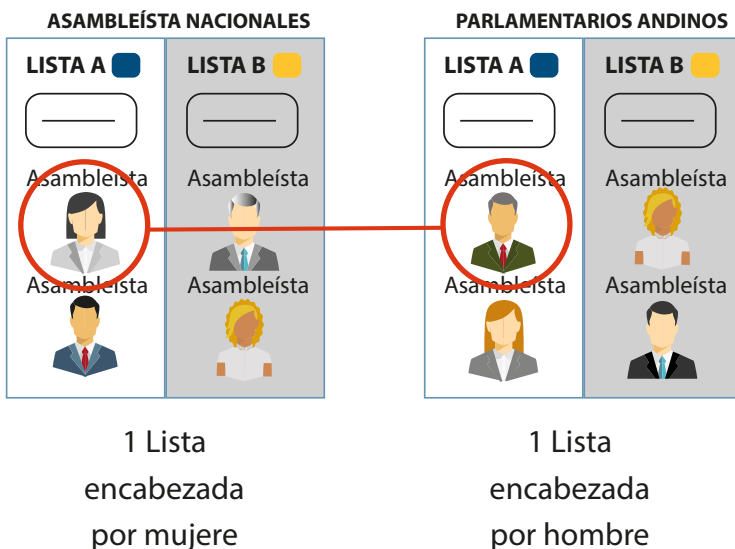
ASAMBLEÍSTA NACIONALES

| LISTA A | LISTA B |
|---|---|
| Asambleísta | Asambleísta |
| Asambleísta | Asambleísta |

1 Lista encabezada por mujere

PARLAMENTARIOS ANDINOS

| LISTA A | LISTA B |
|---|---|
| Asambleísta | Asambleísta |
| Asambleísta | Asambleísta |

1 Lista encabezada por hombre